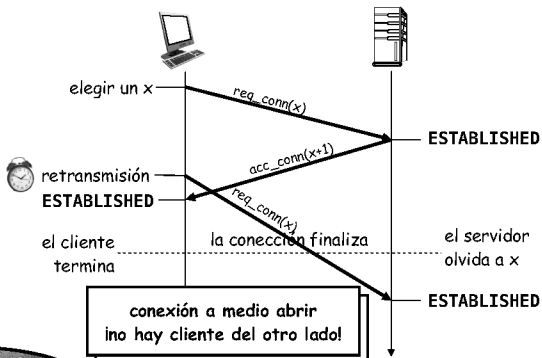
elegir un x

req_conn(x)

ESTABLISHED

acc_conn(x+1)

retransmisión

ESTABLISHED

req_conn(x)

el cliente termina

la coneccion finaliza

el servidor olvida a x

ESTABLISHED

conexión a medio abrir
¡no hay cliente del otro lado!